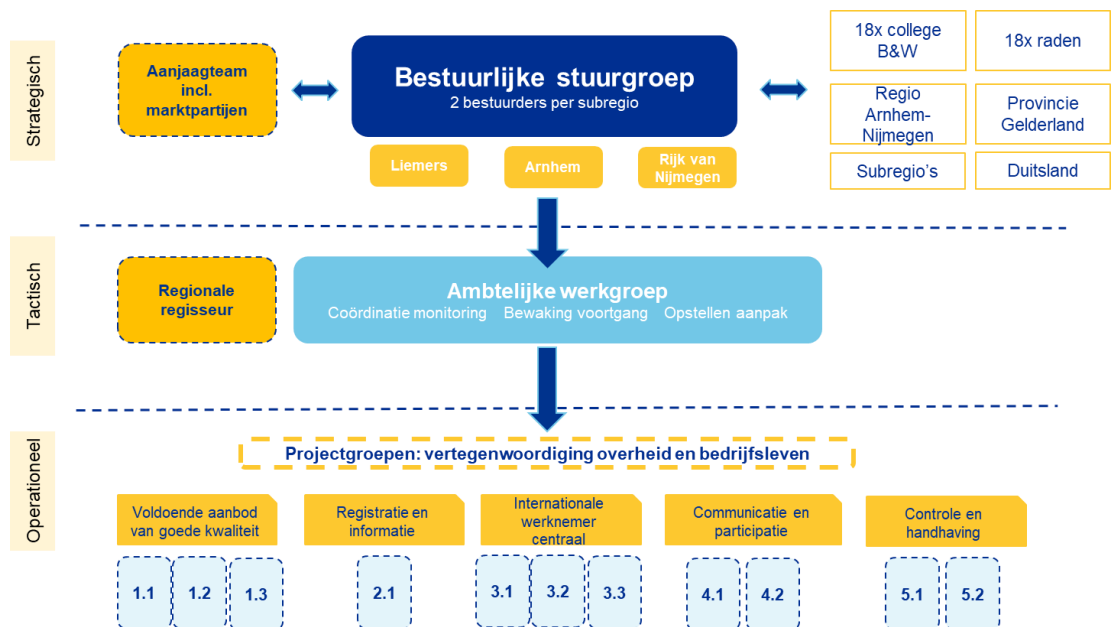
Strategisch

Aanjaagteam incl. marktpartijen

Bestuurlijke stuurgroep
2 bestuurders per subregio

Liemers

Arnhem

Rijk van Nijmegen

18x college B&W

18x raden

Regio Arnhem-Nijmegen

Provincie Gelderland

Subregio's

Duitsland

Tactisch

Regionale regisseur

Ambtelijke werkgroep
Coördinatie monitoring Bewaking voortgang Opstellen aanpak

Operationeel

Projectgroepen: vertegenwoordiging overheid en bedrijfsleven

Voldoende aanbod van goede kwaliteit

Registratie en informatie

Internationale werknemer centraal

Communicatie en participatie

Controle en handhaving

1.1 1.2 1.3

2.1

3.1 3.2 3.3

4.1 4.2

5.1 5.2